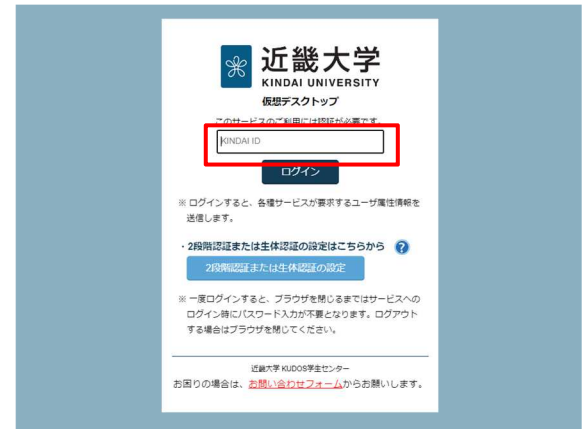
近畿大学
KINDAI UNIVERSITY

仮想デスクトップ

このサービスのご利用には認証が必要です。

KINDAI ID

ログイン

※ ログインすると、各種サービスが要求するユーザ属性情報を送信します。

・2段階認証または生体認証の設定はこちらから ?

2段階認証または生体認証の設定

※ 一度ログインすると、ブラウザを閉じるまではサービスへのログイン時にパスワード入力が不要となります。ログアウトする場合はブラウザを閉じてください。

近畿大学 KUDOS学生センター

お困りの場合は、お問い合わせフォームからお願いします。